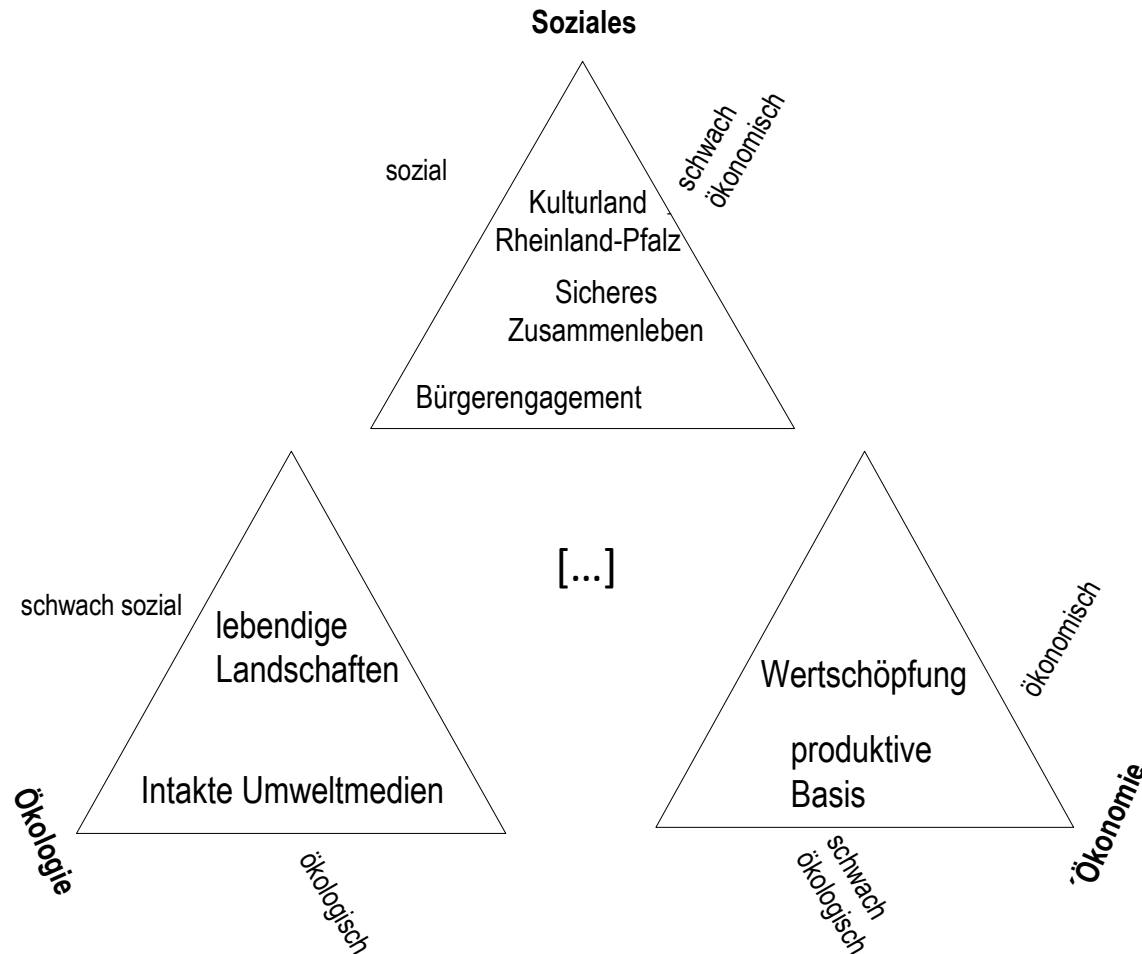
Soziales

sozial

schwach ökonomisch

Kulturland Rheinland-Pfalz

Sicheres Zusammenleben

Bürgerengagement

[...]

schwach sozial

lebendige Landschaften

Intakte Umweltmedien

Ökologie

ökologisch

ökonomisch

Wertschöpfung

produktive Basis

schwach ökologisch

´Ökonomie